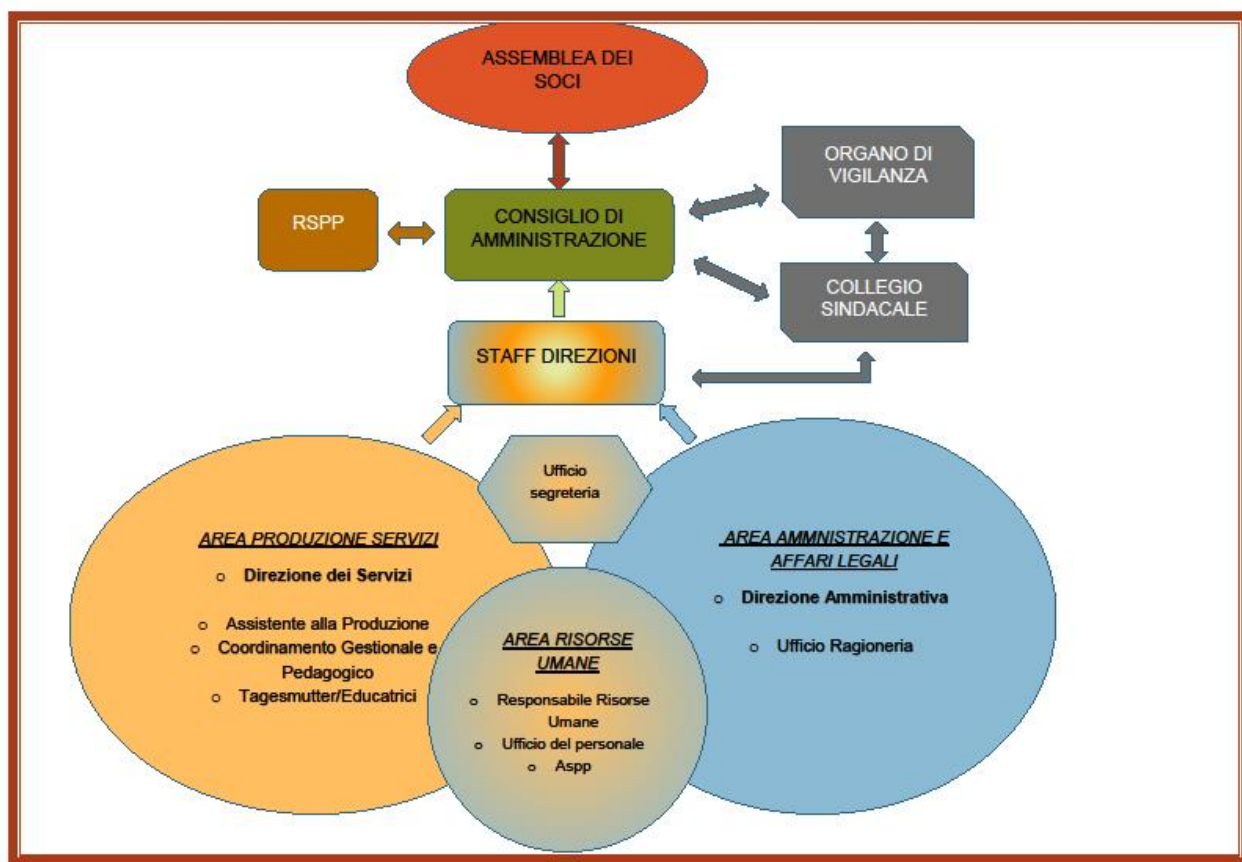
ASSEMBLEA DEI SOCI

ORGANO DI VIGILANZA

RSPP

CONSIGLIO DI AMMINISTRAZIONE

COLLEGIO SINDACALE

STAFF DIREZIONI

Ufficio segreteria

AREA PRODUZIONE SERVIZI

- Direzione dei Servizi
- Assistente alla Produzione
- Coordinamento Gestionale e Pedagogico
- Tagesmutter/Educatrici

AREA AMMNISTRAZIONE E AFFARI LEGALI

- Direzione Amministrativa
- Ufficio Ragioneria

AREA RISORSE UMANE

- Responsabile Risorse Umane
- Ufficio del personale
- Aspp